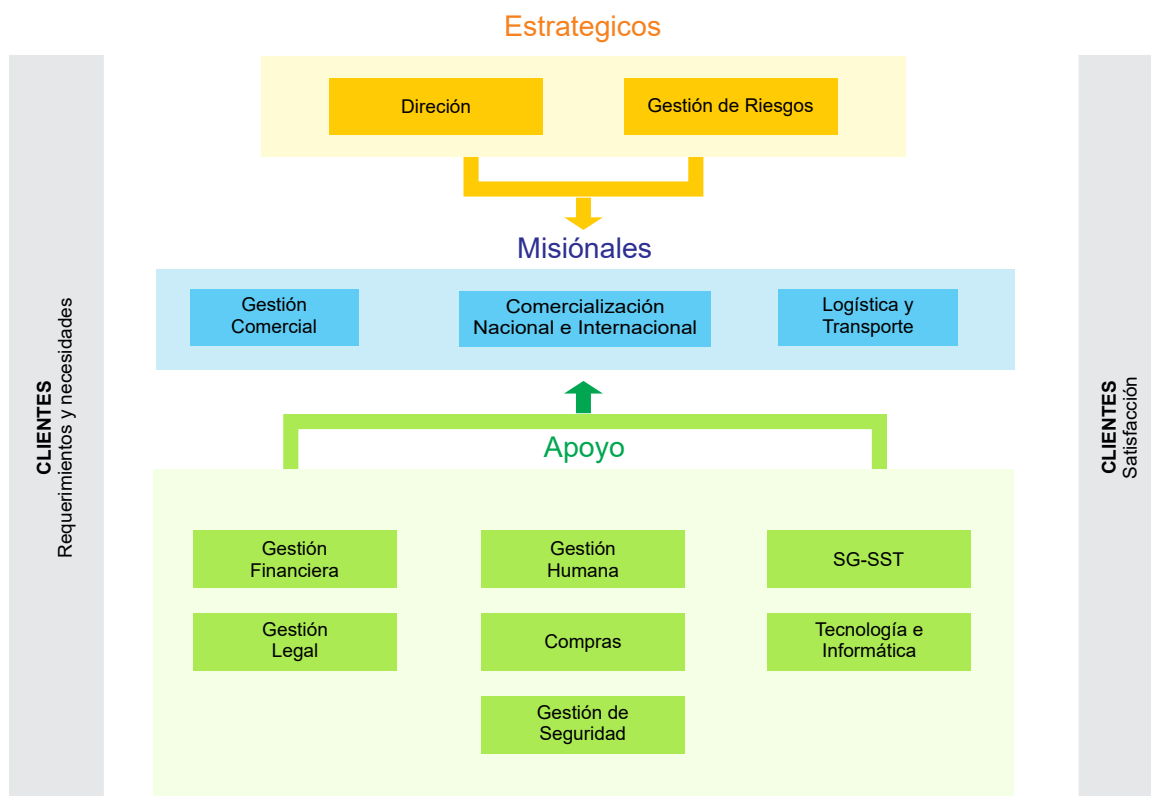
Estrategicos

Direción

Gestión de Riesgos

Misiónales

Gestión Comercial

Comercialización Nacional e Internacional

Logística y Transporte

Apoyo

Gestión Financiera

Gestión Humana

SG-SST

Gestión Legal

Compras

Tecnología e Informática

Gestión de Seguridad

CLIENTES
Requerimientos y necesidades

CLIENTES
Satisfacción